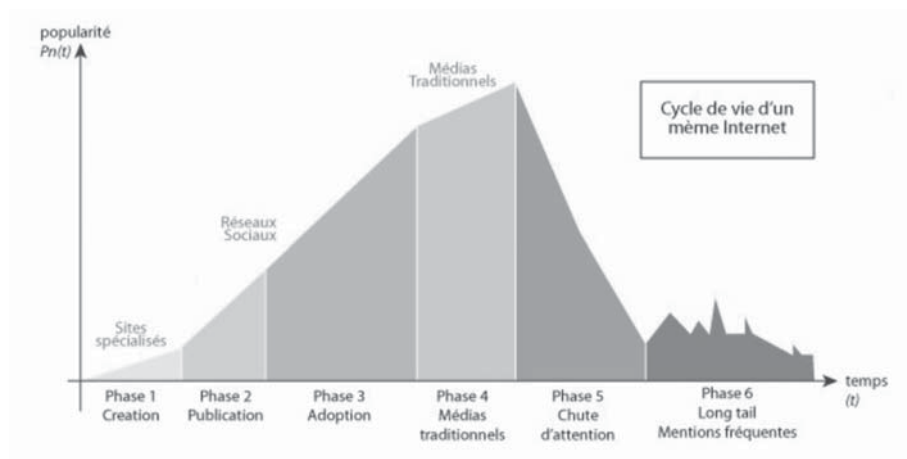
popularité
$Pn(t)$

Médias Traditionnels

Cycle de vie d'un mème Internet

Réseaux Sociaux

Sites spécialisés

temps
$(t)$

Phase 1
Creation

Phase 2
Publication

Phase 3
Adoption

Phase 4
Médias traditionnels

Phase 5
Chute d'attention

Phase 6
Long tail
Mentions fréquentes